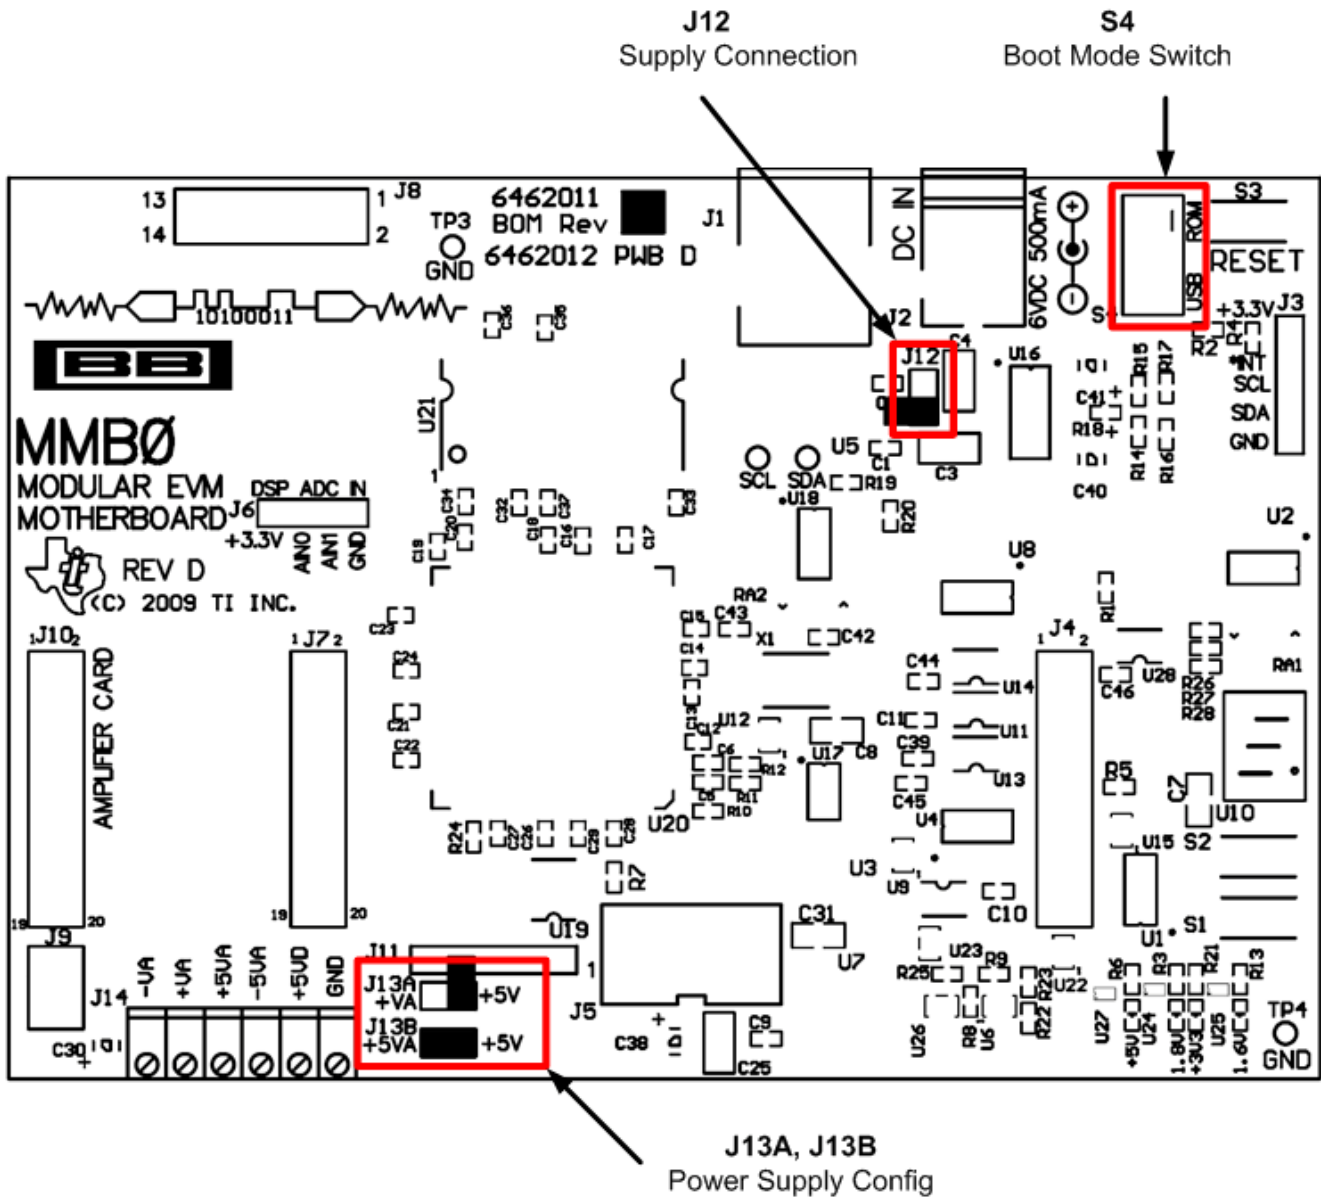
J12
Supply Connection

S4
Boot Mode Switch

13 14 1 2 J8
TP3 GND
6462011 BOM Rev
6462012 PWB D
J1
DC IN
6VDC 500mA
S3
ROM USB
RESET
10100011
J2
J12
C4
U16
+3.3V J3
R2 R4
INT SCL SDA GND
MMBØ
MODULAR EVM
MOTHERBOARD
J6 DSP ADC IN
+3.3V AIN0 AIN1 GND
REV D
(C) 2009 TI INC.
U21
SCL SDA
U18
U5
C1 R19
C3
R20
C41 R18 R15 R17 R14 R16
C40
U2
U8
RA2
C43 C42
X1
R1
J10 AMPLIFIER CARD
J7
J4
C44 U14
C46 U28
R26 R27 R28
RA1
U12
C11 U11
C39
U17 C8
R12 R11 R10
U13
C45
R5
C7
U10
U4
U20
R24 R7
U15 S2
U3 U9
C10
J9
U19
C31
U7
J11
J5
U23 R9
R25
U22
U1 S1
J14 -VA +VA +5VA -5VA +5VD GND
J13A +VA +5V
J13B +5VA +5V
C30
C38
C9
C25
U26 R8 U6 R22 R23
U27 U24 U25
+5V 1.8V +3V3 1.6V
R6 R3 R21 R13
TP4 GND

J13A, J13B
Power Supply Config